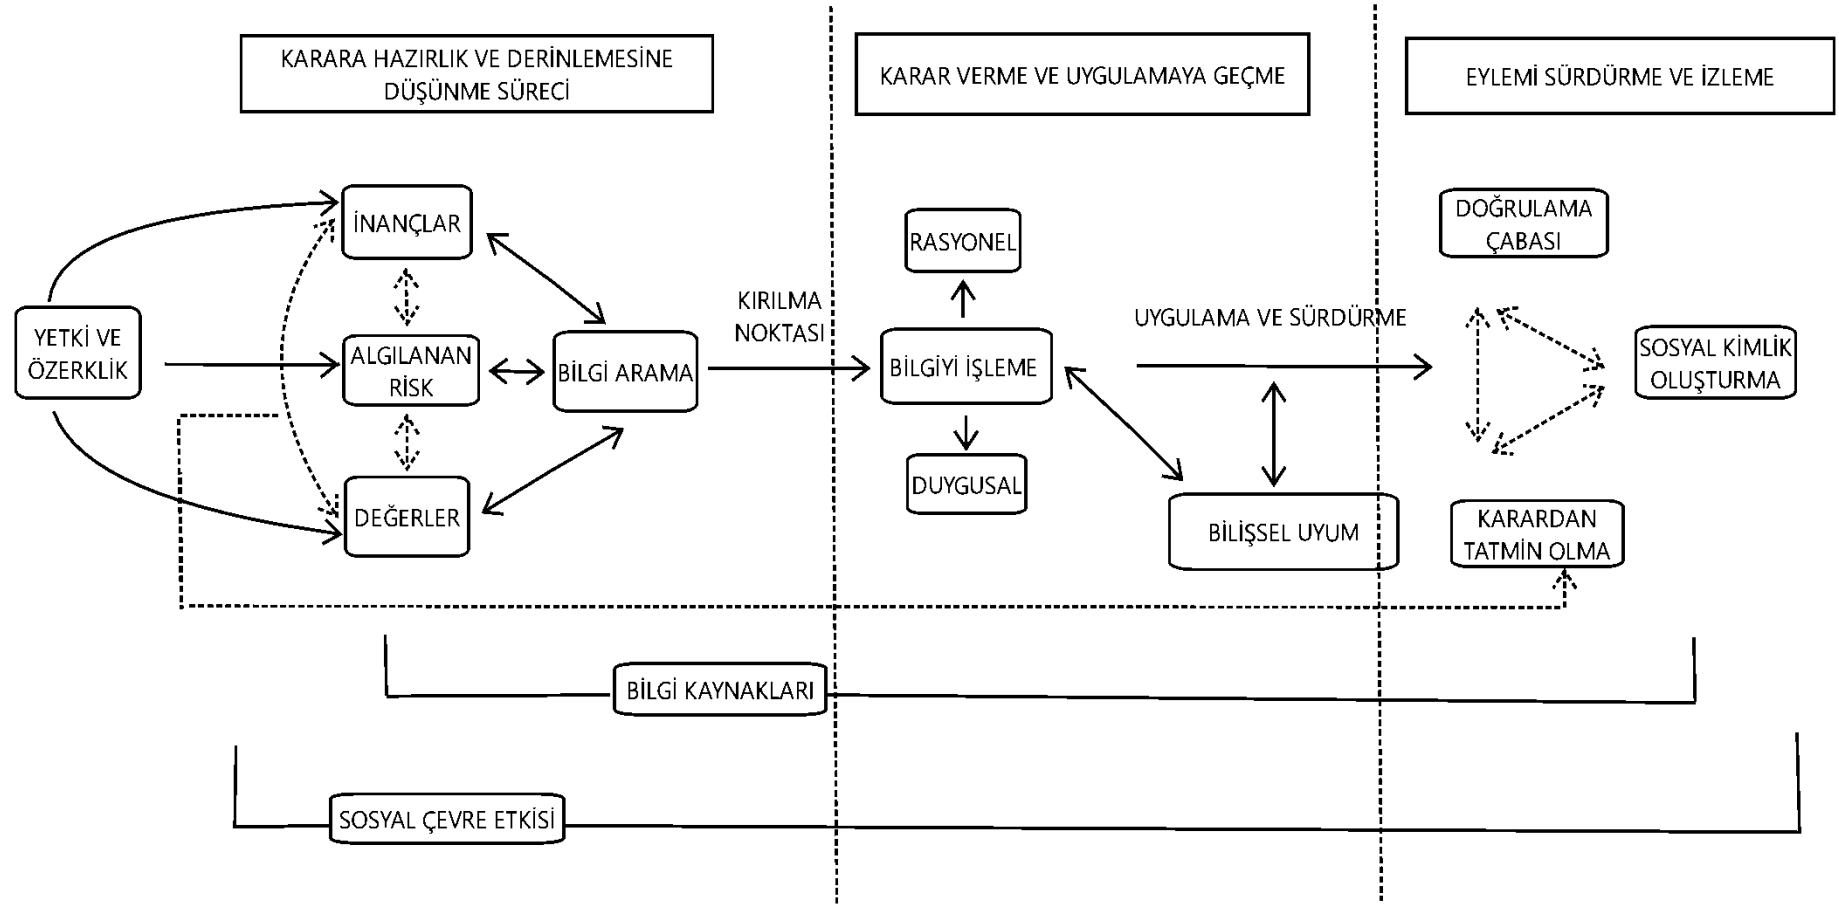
KARARA HAZIRLIK VE DERİNLEMESİNE DÜŞÜNME SÜRECİ

KARAR VERME VE UYGULAMAYA GEÇME

EYLEMİ SÜRDÜRME VE İZLEME

İNANÇLAR

YETKİ VE ÖZERKLİK

ALGILANAN RİSK

BİLGİ ARAMA

DEĞERLER

KIRILMA NOKTASI

RASYONEL

BİLGİYİ İŞLEME

DUYGUSAL

UYGULAMA VE SÜRDÜRME

BİLİŞSEL UYUM

DOĞRULAMA ÇABASI

SOSYAL KİMLİK OLUŞTURMA

KARARDAN TATMİN OLMA

BİLGİ KAYNAKLARI

SOSYAL ÇEVRE ETKİSİ